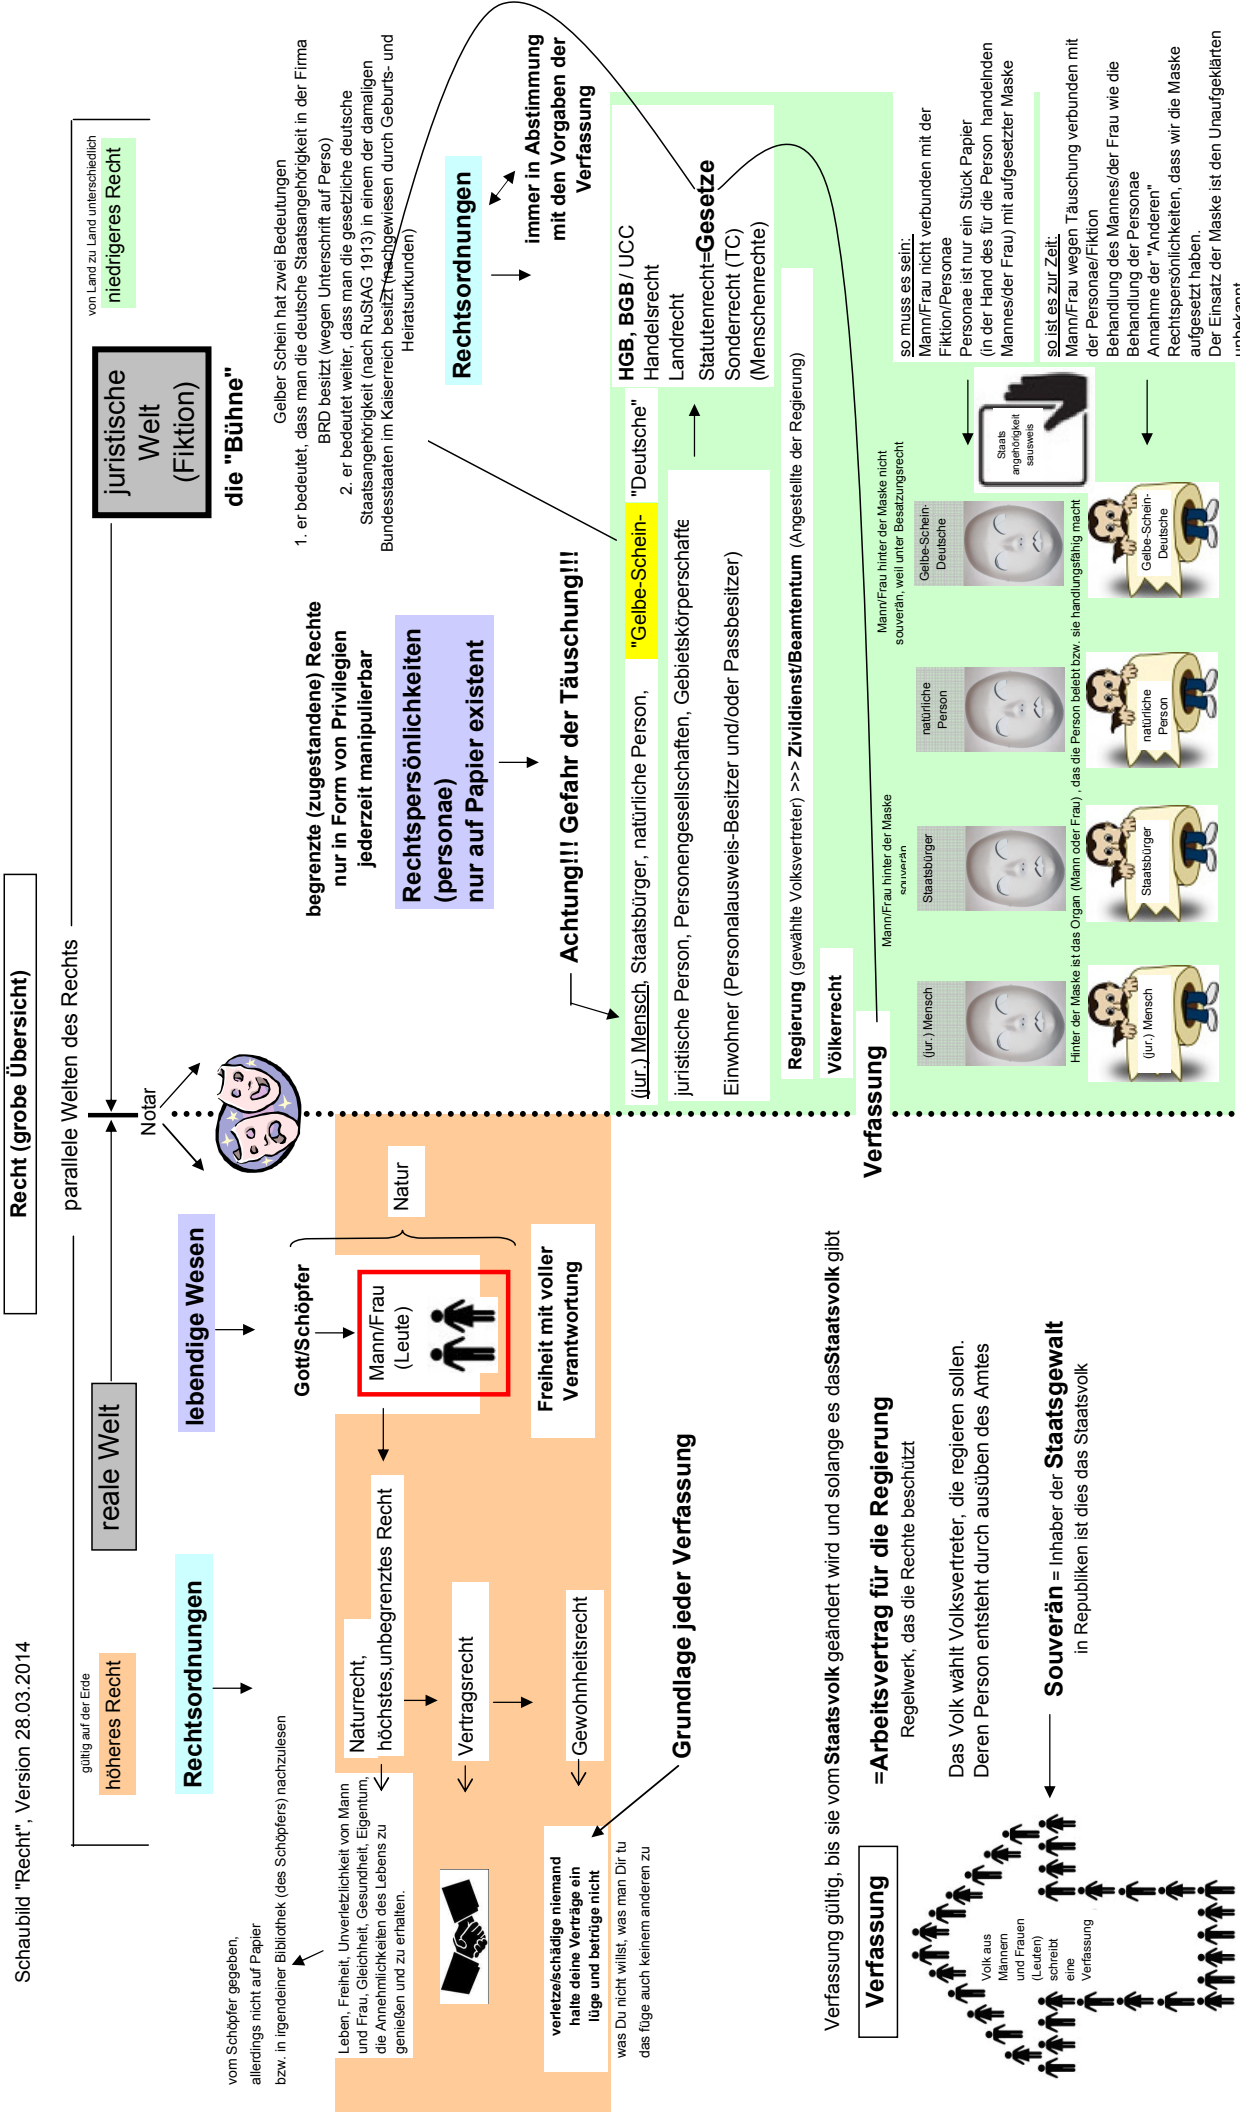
Schaubild "Recht", Version 28.03.2014

Recht (grobe Übersicht)

parallele Welten des Rechts

gültig auf der Erde
höheres Recht

reale Welt

juristische Welt (Fiktion)

von Land zu Land unterschiedlich
niedrigeres Recht

Notar

die "Bühne"

Rechtsordnungen

lebendige Wesen

vom Schöpfer gegeben, allerdings nicht auf Papier bzw. in irgendeiner Bibliothek (des Schöpfers) nachzulesen

Gott/Schöpfer

Natur

Mann/Frau (Leute)

Freiheit mit voller Verantwortung

Naturrecht, höchstes,unbegrenztes Recht

Vertragsrecht

Gewohnheitsrecht

Leben, Freiheit, Unverletzlichkeit von Mann und Frau, Gleichheit, Gesundheit, Eigentum, die Annehmlichkeiten des Lebens zu genießen und zu erhalten.

verletze/schädige niemand halte deine Verträge ein lüge und betrüge nicht

was Du nicht willst, was man Dir tu das füge auch keinem anderen zu

Grundlage jeder Verfassung

begrenzte (zugestandene) Rechte nur in Form von Privilegien jederzeit manipulierbar

Rechtspersönlichkeiten (personae) nur auf Papier existent

Achtung!!! Gefahr der Täuschung!!!

Gelber Schein hat zwei Bedeutungen
1. er bedeutet, dass man die deutsche Staatsangehörigkeit in der Firma BRD besitzt (wegen Unterschrift auf Perso)
2. er bedeutet weiter, dass man die gesetzliche deutsche Staatsangehörigkeit (nach RuStAG 1913) in einem der damaligen Bundesstaaten im Kaiserreich besitzt (nachgewiesen durch Geburts- und Heiratsurkunden)

Rechtsordnungen

immer in Abstimmung mit den Vorgaben der Verfassung

(jur.) Mensch, Staatsbürger, natürliche Person, "Gelbe-Schein- "Deutsche"

juristische Person, Personengesellschaften, Gebietskörperschafte

Einwohner (Personalausweis-Besitzer und/oder Passbesitzer)

HGB, BGB / UCC
Handelsrecht
Landrecht
Statutenrecht=Gesetze
Sonderrecht (TC)
(Menschenrechte)

Regierung (gewählte Volksvertreter) >>> Zivildienst/Beamtentum (Angestellte der Regierung)

Völkerrecht

Verfassung

Mann/Frau hinter der Maske souverän

Mann/Frau hinter der Maske nicht souverän, weil unter Besatzungsrecht

(jur.) Mensch
Staatsbürger
natürliche Person
Gelbe-Schein-Deutsche

Staats angehörigkeit sausweis

Hinter der Maske ist das Organ (Mann oder Frau) , das die Person belebt bzw. sie handlungsfähig macht

(jur.) Mensch
Staatsbürger
natürliche Person
Gelbe-Schein-Deutsche

so muss es sein:
Mann/Frau nicht verbunden mit der Fiktion/Personae
Personae ist nur ein Stück Papier (in der Hand des für die Person handelnden Mannes/der Frau) mit aufgesetzter Maske

so ist es zur Zeit:
Mann/Frau wegen Täuschung verbunden mit der Personae/Fiktion
Behandlung des Mannes/der Frau wie die Behandlung der Personae
Annahme der "Anderen" Rechtspersönlichkeiten, dass wir die Maske aufgesetzt haben.
Der Einsatz der Maske ist den Unaufgeklärten unbekannt

Verfassung gültig, bis sie vom Staatsvolk geändert wird und solange es das Staatsvolk gibt

Verfassung

=Arbeitsvertrag für die Regierung
Regelwerk, das die Rechte beschützt

Das Volk wählt Volksvertreter, die regieren sollen.
Deren Person entsteht durch ausüben des Amtes

Volk aus Männern und Frauen (Leuten) schreibt eine Verfassung

Souverän = Inhaber der Staatsgewalt
in Republiken ist dies das Staatsvolk